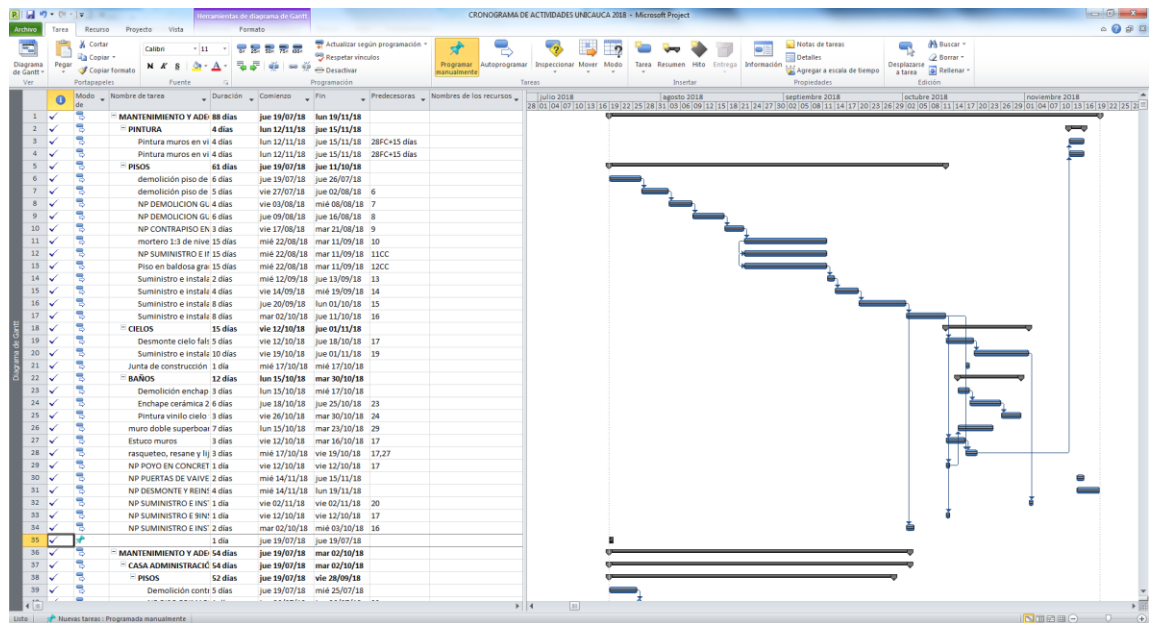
Herramientas de diagrama de Gantt
CRONOGRAMA DE ACTIVIDADES UNICAUCA 2018 - Microsoft Project

Archivo | Tarea | Recurso | Proyecto | Vista | Formato

Diagrama de Gantt | Pegar | Cortar | Copiar | Copiar formato | Calibri | 11 | N K S | Actualizar según programación | Respetar vínculos | Desactivar | Programar manualmente | Autoprogramar | Inspeccionar | Mover | Modo | Tarea | Resumen | Hito | Entrega | Información | Notas de tareas | Detalles | Agregar a escala de tiempo | Desplazarse a tarea | Buscar | Borrar | Rellenar
Ver | Portapapeles | Fuente | Programación | Tareas | Insertar | Propiedades | Edición

Diagrama de Gantt

| | | Modo de | Nombre de tarea | Duración | Comienzo | Fin | Predecesoras | Nombres de los recursos |
|---|---|---|---|---|---|---|---|---|
| 1 | ✓ | | MANTENIMIENTO Y ADE | 88 días | jue 19/07/18 | lun 19/11/18 | | |
| 2 | ✓ | | PINTURA | 4 días | lun 12/11/18 | jue 15/11/18 | | |
| 3 | ✓ | | Pintura muros en vi | 4 días | lun 12/11/18 | jue 15/11/18 | 28FC+15 días | |
| 4 | ✓ | | Pintura muros en vi | 4 días | lun 12/11/18 | jue 15/11/18 | 28FC+15 días | |
| 5 | ✓ | | PISOS | 61 días | jue 19/07/18 | jue 11/10/18 | | |
| 6 | ✓ | | demolición piso de | 6 días | jue 19/07/18 | jue 26/07/18 | | |
| 7 | ✓ | | demolición piso de | 5 días | vie 27/07/18 | jue 02/08/18 | 6 | |
| 8 | ✓ | | NP DEMOLICION GU | 4 días | vie 03/08/18 | mié 08/08/18 | 7 | |
| 9 | ✓ | | NP DEMOLICION GU | 6 días | jue 09/08/18 | jue 16/08/18 | 8 | |
| 10 | ✓ | | NP CONTRAPISO EN | 3 días | vie 17/08/18 | mar 21/08/18 | 9 | |
| 11 | ✓ | | mortero 1:3 de nive | 15 días | mié 22/08/18 | mar 11/09/18 | 10 | |
| 12 | ✓ | | NP SUMINISTRO E IN | 15 días | mié 22/08/18 | mar 11/09/18 | 11CC | |
| 13 | ✓ | | Piso en baldosa gra | 15 días | mié 22/08/18 | mar 11/09/18 | 12CC | |
| 14 | ✓ | | Suministro e instala | 2 días | mié 12/09/18 | jue 13/09/18 | 13 | |
| 15 | ✓ | | Suministro e instala | 4 días | vie 14/09/18 | mié 19/09/18 | 14 | |
| 16 | ✓ | | Suministro e instala | 8 días | jue 20/09/18 | lun 01/10/18 | 15 | |
| 17 | ✓ | | Suministro e instala | 8 días | mar 02/10/18 | jue 11/10/18 | 16 | |
| 18 | ✓ | | CIELOS | 15 días | vie 12/10/18 | jue 01/11/18 | | |
| 19 | ✓ | | Desmonte cielo fals | 5 días | vie 12/10/18 | jue 18/10/18 | 17 | |
| 20 | ✓ | | Suministro e instala | 10 días | vie 19/10/18 | jue 01/11/18 | 19 | |
| 21 | ✓ | | Junta de construcción | 1 día | mié 17/10/18 | mié 17/10/18 | | |
| 22 | ✓ | | BAÑOS | 12 días | lun 15/10/18 | mar 30/10/18 | | |
| 23 | ✓ | | Demolición enchap | 3 días | lun 15/10/18 | mié 17/10/18 | | |
| 24 | ✓ | | Enchape cerámica 2 | 6 días | jue 18/10/18 | jue 25/10/18 | 23 | |
| 25 | ✓ | | Pintura vinilo cielo | 3 días | vie 26/10/18 | mar 30/10/18 | 24 | |
| 26 | ✓ | | muro doble superboar | 7 días | lun 15/10/18 | mar 23/10/18 | 29 | |
| 27 | ✓ | | Estuco muros | 3 días | vie 12/10/18 | mar 16/10/18 | 17 | |
| 28 | ✓ | | rasqueteo, resane y lij | 3 días | mié 17/10/18 | vie 19/10/18 | 17,27 | |
| 29 | ✓ | | NP POYO EN CONCRET | 1 día | vie 12/10/18 | vie 12/10/18 | 17 | |
| 30 | ✓ | | NP PUERTAS DE VAIVE | 2 días | mié 14/11/18 | jue 15/11/18 | | |
| 31 | ✓ | | NP DESMONTE Y REINS | 4 días | mié 14/11/18 | lun 19/11/18 | | |
| 32 | ✓ | | NP SUMINISTRO E INST | 1 día | vie 02/11/18 | vie 02/11/18 | 20 | |
| 33 | ✓ | | NP SUMINISTRO E 9INS | 1 día | vie 12/10/18 | vie 12/10/18 | 17 | |
| 34 | ✓ | | NP SUMINISTRO E INST | 2 días | mar 02/10/18 | mié 03/10/18 | 16 | |
| 35 | ✓ | | | 1 día | jue 19/07/18 | jue 19/07/18 | | |
| 36 | ✓ | | MANTENIMIENTO Y ADE | 54 días | jue 19/07/18 | mar 02/10/18 | | |
| 37 | ✓ | | CASA ADMINISTRACIÓ | 54 días | jue 19/07/18 | mar 02/10/18 | | |
| 38 | ✓ | | PISOS | 52 días | jue 19/07/18 | vie 28/09/18 | | |
| 39 | ✓ | | Demolición contr | 5 días | jue 19/07/18 | mié 25/07/18 | | |

julio 2018 | agosto 2018 | septiembre 2018 | octubre 2018 | noviembre 2018
28 01 04 07 10 13 16 19 22 25 28 31 03 06 09 12 15 18 21 24 27 30 02 05 08 11 14 17 20 23 26 29 02 05 08 11 14 17 20 23 26 29 01 04 07 10 13 16 19 22 25

Listo | Nuevas tareas : Programada manualmente